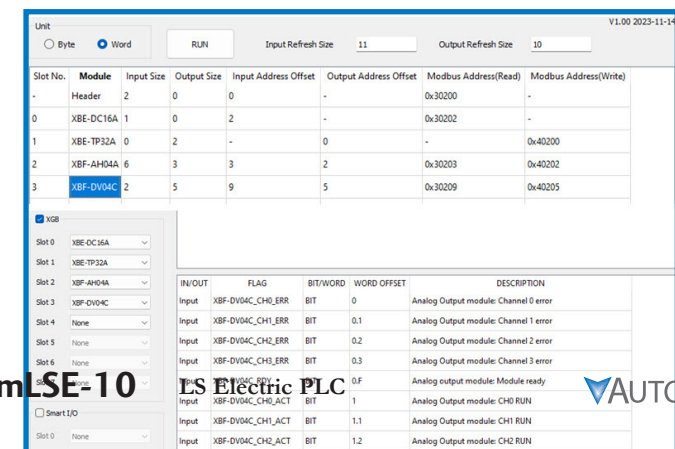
Unit

Byte Word

RUN

Input Refresh Size 11

Output Refresh Size 10

V1.00 2023-11-14

| Slot No. | Module | Input Size | Output Size | Input Address Offset | Output Address Offset | Modbus Address(Read) | Modbus Address(Write) |
|---|---|---|---|---|---|---|---|
| - | Header | 2 | 0 | 0 | - | 0x30200 | - |
| 0 | XBE-DC16A | 1 | 0 | 2 | - | 0x30202 | - |
| 1 | XBE-TP32A | 0 | 2 | - | 0 | - | 0x40200 |
| 2 | XBF-AH04A | 6 | 3 | 3 | 2 | 0x30203 | 0x40202 |
| 3 | XBF-DV04C | 2 | 5 | 9 | 5 | 0x30209 | 0x40205 |

XGB

Slot 0 XBE-DC16A
Slot 1 XBE-TP32A
Slot 2 XBF-AH04A
Slot 3 XBF-DV04C
Slot 4 None
Slot 5 None
Slot 6 None
Slot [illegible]

Smart I/O

Slot 0 None

| IN/OUT | FLAG | BIT/WORD | WORD OFFSET | DESCRIPTION |
|---|---|---|---|---|
| Input | XBF-DV04C_CH0_ERR | BIT | 0 | Analog Output module: Channel 0 error |
| Input | XBF-DV04C_CH1_ERR | BIT | 0.1 | Analog Output module: Channel 1 error |
| Input | XBF-DV04C_CH2_ERR | BIT | 0.2 | Analog Output module: Channel 2 error |
| Input | XBF-DV04C_CH3_ERR | BIT | 0.3 | Analog Output module: Channel 3 error |
| Input | XBF-DV04C_RD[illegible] | BIT | 0.F | Analog output module: Module ready |
| Input | XBF-DV04C_CH0_ACT | BIT | 1 | Analog Output module: CH0 RUN |
| Input | XBF-DV04C_CH1_ACT | BIT | 1.1 | Analog Output module: CH1 RUN |
| Input | XBF-DV04C_CH2_ACT | BIT | 1.2 | Analog Output module: CH2 RUN |

mLSE-10 LS Electric PLC

AUTO